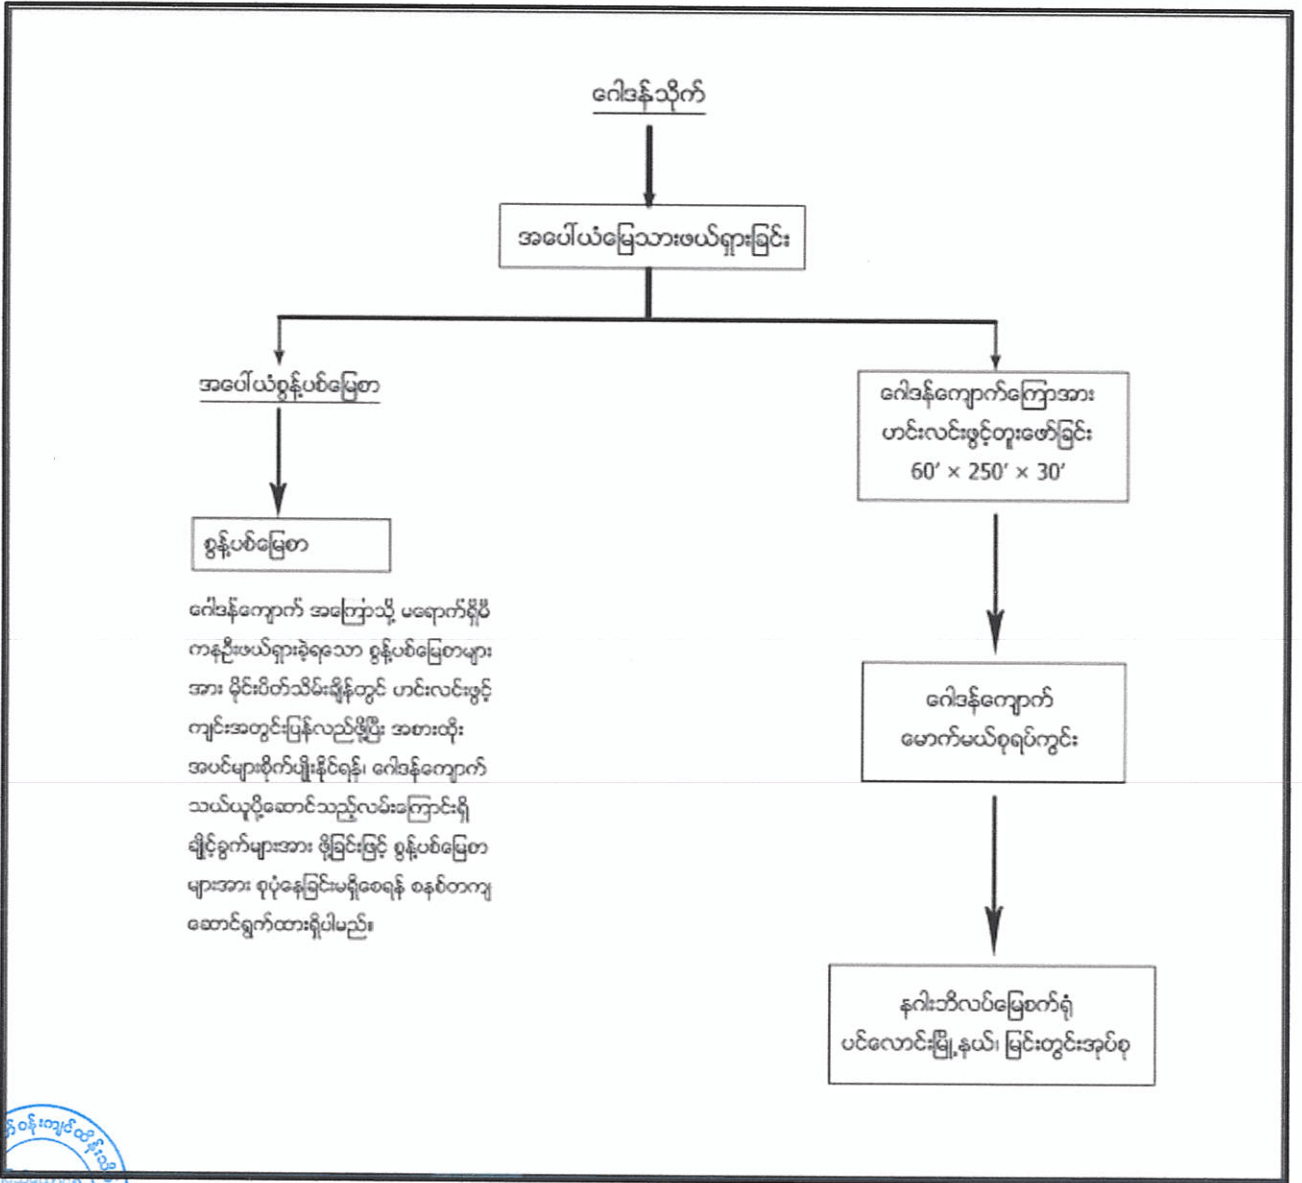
ဂေါ်ဒန်သိုက်

အပေါ်ယံမြေသားဖယ်ရှားခြင်း

အပေါ်ယံစွန့်ပစ်မြေစာ

ဂေါ်ဒန်ကျောက်ကြောအား ဟင်းလင်းဖွင့်တူးဖော်ခြင်း $60' \times 250' \times 30'$

စွန့်ပစ်မြေစာ

ဂေါ်ဒန်ကျောက် အကြောသို့ မရောက်ရှိမီ ကနဦးဖယ်ရှားခဲ့ရသော စွန့်ပစ်မြေစာများအား မိုင်းပိတ်သိမ်းချိန်တွင် ဟင်းလင်းဖွင့်ကျင်းအတွင်းပြန်လည်ဖို့ပြီး အစားထိုးအပင်များစိုက်ပျိုးနိုင်ရန်၊ ဂေါ်ဒန်ကျောက်သယ်ယူပို့ဆောင်သည့်လမ်းကြောင်းရှိ ချိုင့်ခွက်များအား ဖို့ခြင်းဖြင့် စွန့်ပစ်မြေစာများအား စုပုံနေခြင်းမရှိစေရန် စနစ်တကျဆောင်ရွက်ထားရှိပါမည်။

ဂေါ်ဒန်ကျောက် မောက်မယ်စုရပ်ကွင်း

နဂါးဘီလပ်မြေစက်ရုံ ပင်လောင်းမြို့နယ်၊ မြင်းတွင်းအုပ်စု

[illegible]